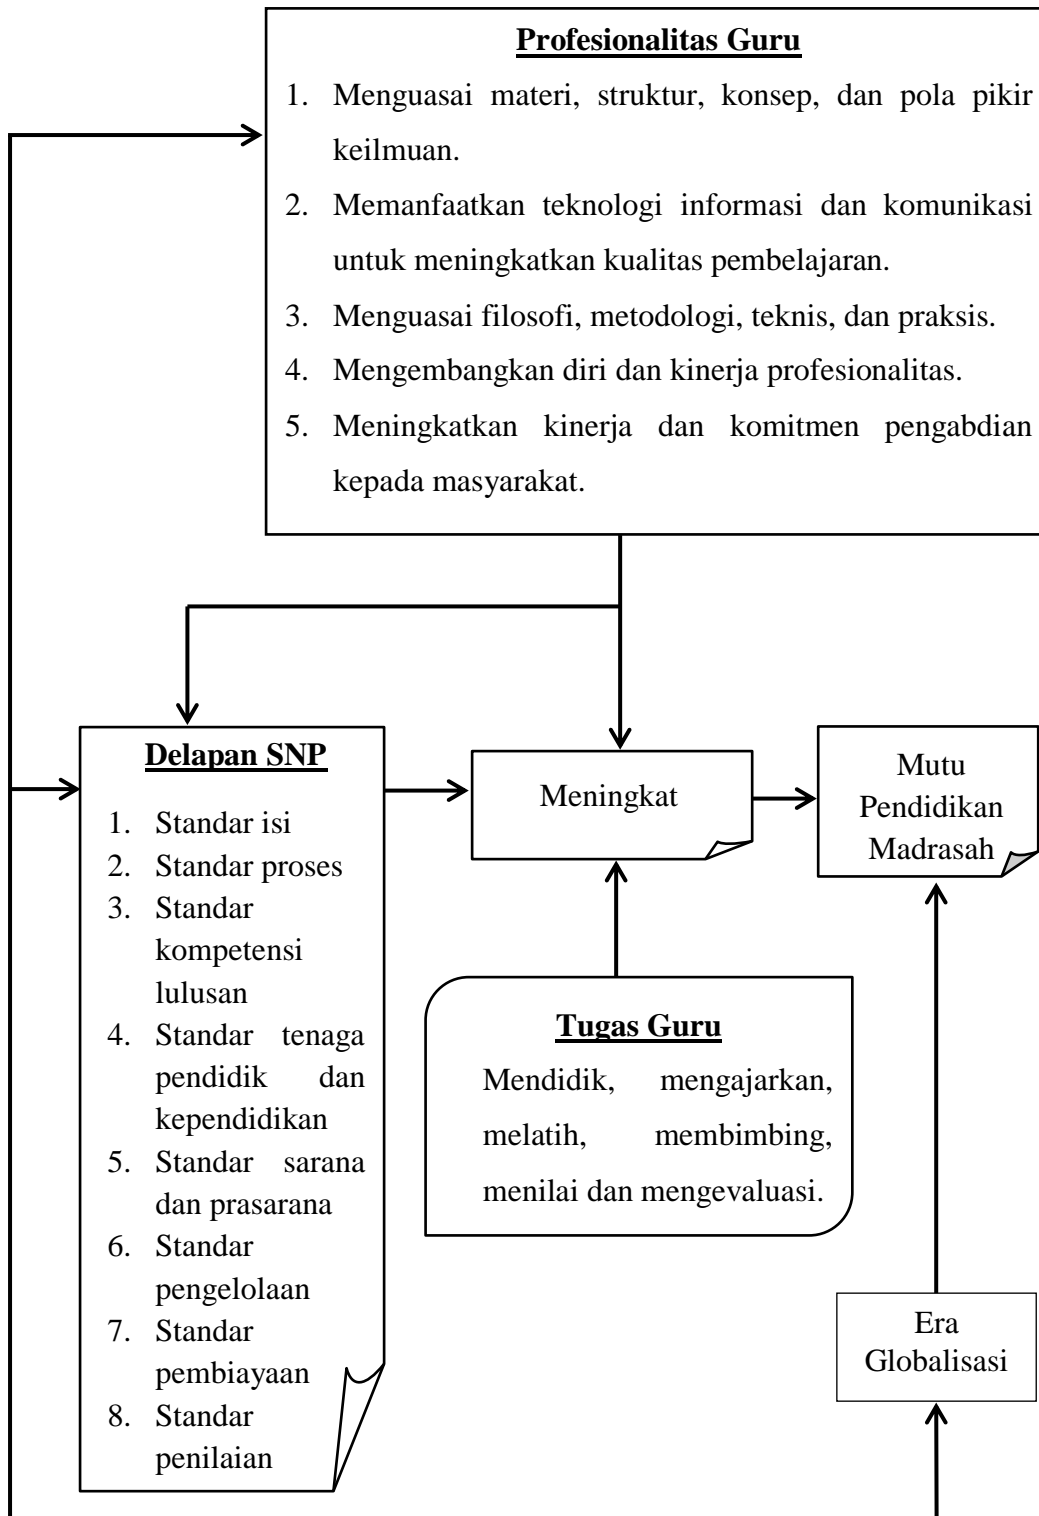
**Profesionalitas Guru**

1. Menguasai materi, struktur, konsep, dan pola pikir keilmuan.
2. Memanfaatkan teknologi informasi dan komunikasi untuk meningkatkan kualitas pembelajaran.
3. Menguasai filosofi, metodologi, teknis, dan praksis.
4. Mengembangkan diri dan kinerja profesionalitas.
5. Meningkatkan kinerja dan komitmen pengabdian kepada masyarakat.

**Delapan SNP**

1. Standar isi
2. Standar proses
3. Standar kompetensi lulusan
4. Standar tenaga pendidik dan kependidikan
5. Standar sarana dan prasarana
6. Standar pengelolaan
7. Standar pembiayaan
8. Standar penilaian

Meningkat

Mutu Pendidikan Madrasah

**Tugas Guru**

Mendidik, mengajarkan, melatih, membimbing, menilai dan mengevaluasi.

Era Globalisasi